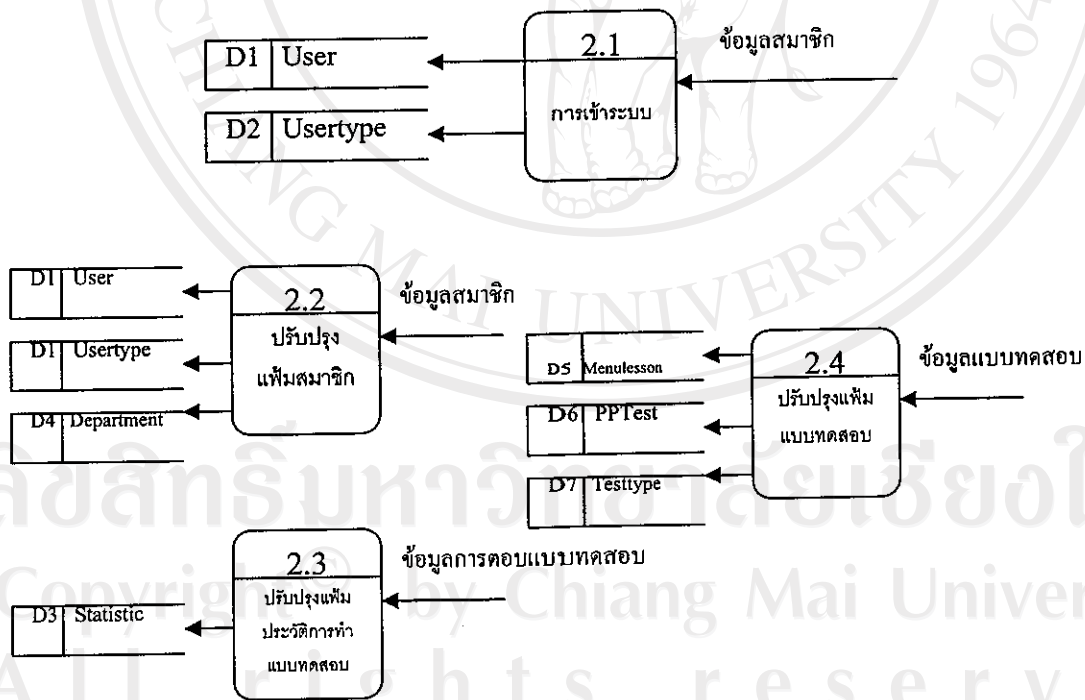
D1 User

D2 Usertype

2.1

การเข้าระบบ

ข้อมูลสมาชิก

D1 User

D1 Usertype

D4 Department

2.2

ปรับปรุงแฟ้มสมาชิก

ข้อมูลสมาชิก

D5 Menulesson

D6 PPTest

D7 Testtype

2.4

ปรับปรุงแฟ้มแบบทดสอบ

ข้อมูลแบบทดสอบ

D3 Statistic

2.3

ปรับปรุงแฟ้มประวัติการทำแบบทดสอบ

ข้อมูลการตอบแบบทดสอบ

ลิขสิทธิ์มหาวิทยาลัยเชียงใหม่

Copyright by Chiang Mai University

All rights reserved

CHIANG MAI UNIVERSITY 1964